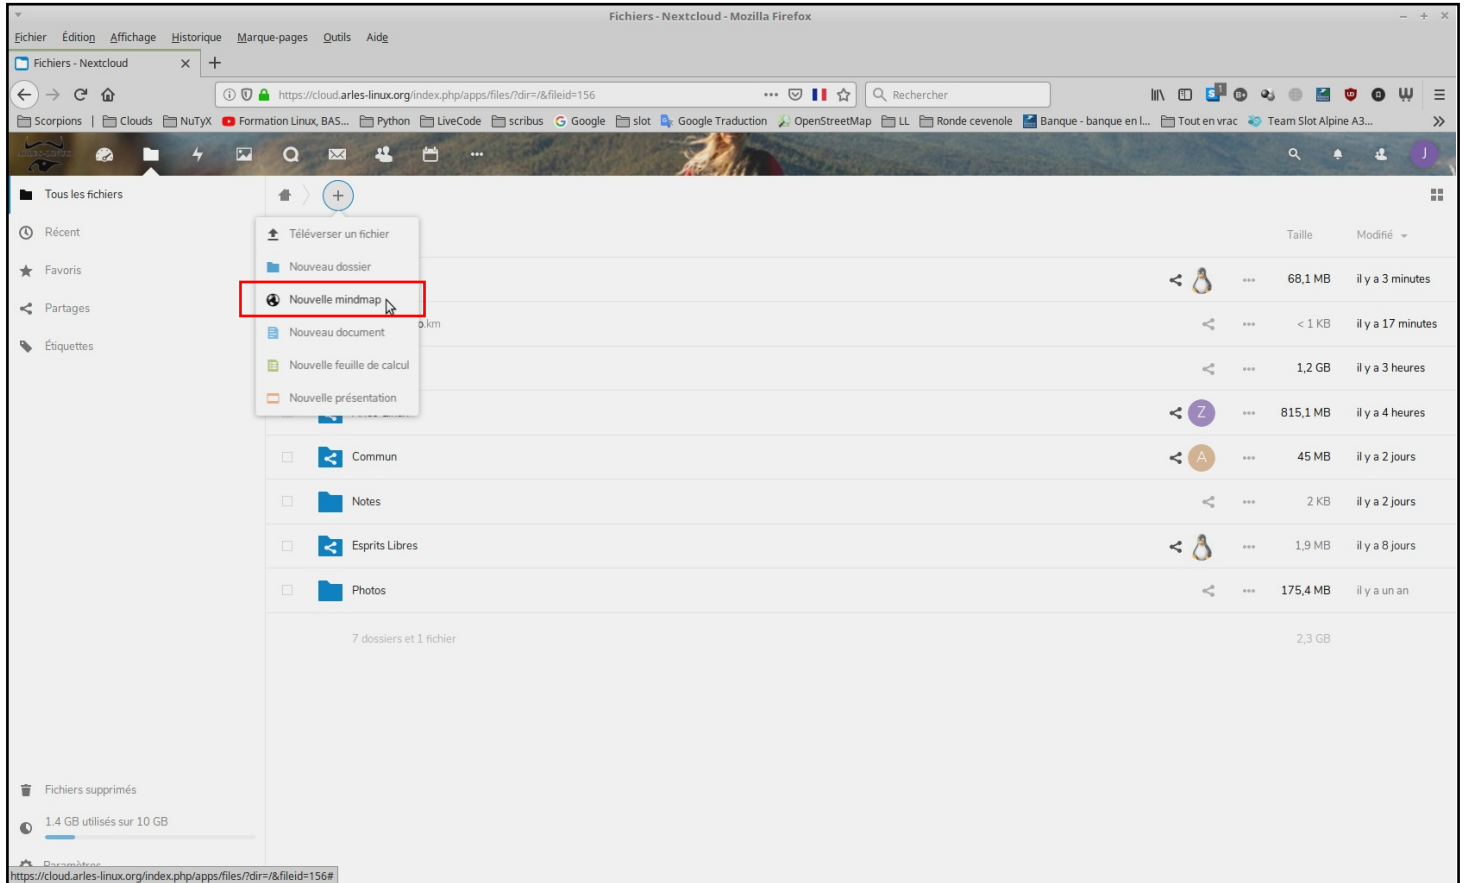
Fichiers - Nextcloud - Mozilla Firefox

Fichier Édition Affichage Historique Marque-pages Outils Aide

Fichiers - Nextcloud

https://cloud.arles-linux.org/index.php/apps/files/?dir=/&fileid=156

Rechercher

Scorpions | Clouds NuTyX Formation Linux, BAS... Python LiveCode scribus Google slot Google Traduction OpenStreetMap LL Ronde cevenole Banque - banque en l... Tout en vrac Team Slot Alpine A3...

J

Tous les fichiers

Récent

Favoris

Partages

Étiquettes

Téléverser un fichier

Nouveau dossier

Nouvelle mindmap

Nouveau document

Nouvelle feuille de calcul

Nouvelle présentation

Taille Modifié

68,1 MB il y a 3 minutes

o.km < 1 KB il y a 17 minutes

1,2 GB il y a 3 heures

Z 815,1 MB il y a 4 heures

Commun A 45 MB il y a 2 jours

Notes 2 KB il y a 2 jours

Esprits Libres 1,9 MB il y a 8 jours

Photos 175,4 MB il y a un an

7 dossiers et 1 fichier 2,3 GB

Fichiers supprimés

1.4 GB utilisés sur 10 GB

Paramètres

https://cloud.arles-linux.org/index.php/apps/files/?dir=/&fileid=156#